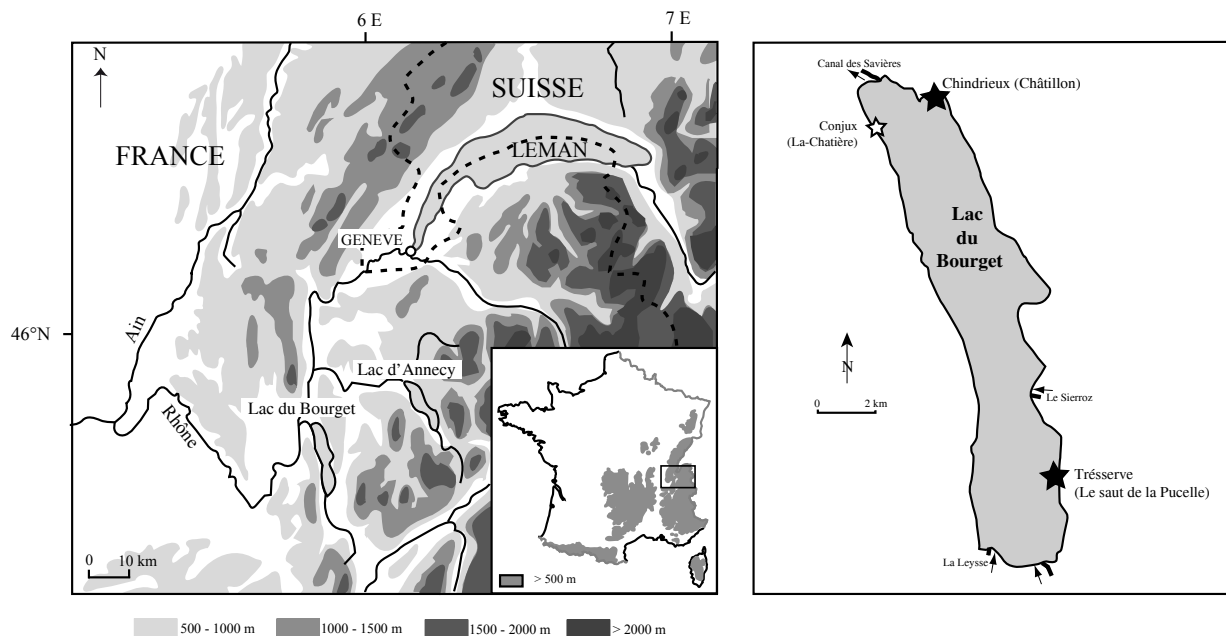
6 E
7 E
N
SUISSE
FRANCE
LEMAN
GENEVE
46°N
Ain
Lac d'Annecy
Lac du Bourget
Rhône
> 500 m
0 10 km

500 - 1000 m
1000 - 1500 m
1500 - 2000 m
> 2000 m

Canal des Savières
Chindrieux (Châtillon)
Conjux (La-Chatière)
Lac du Bourget
N
0 2 km
Le Sierroz
Trésserve (Le saut de la Pucelle)
La Leysse